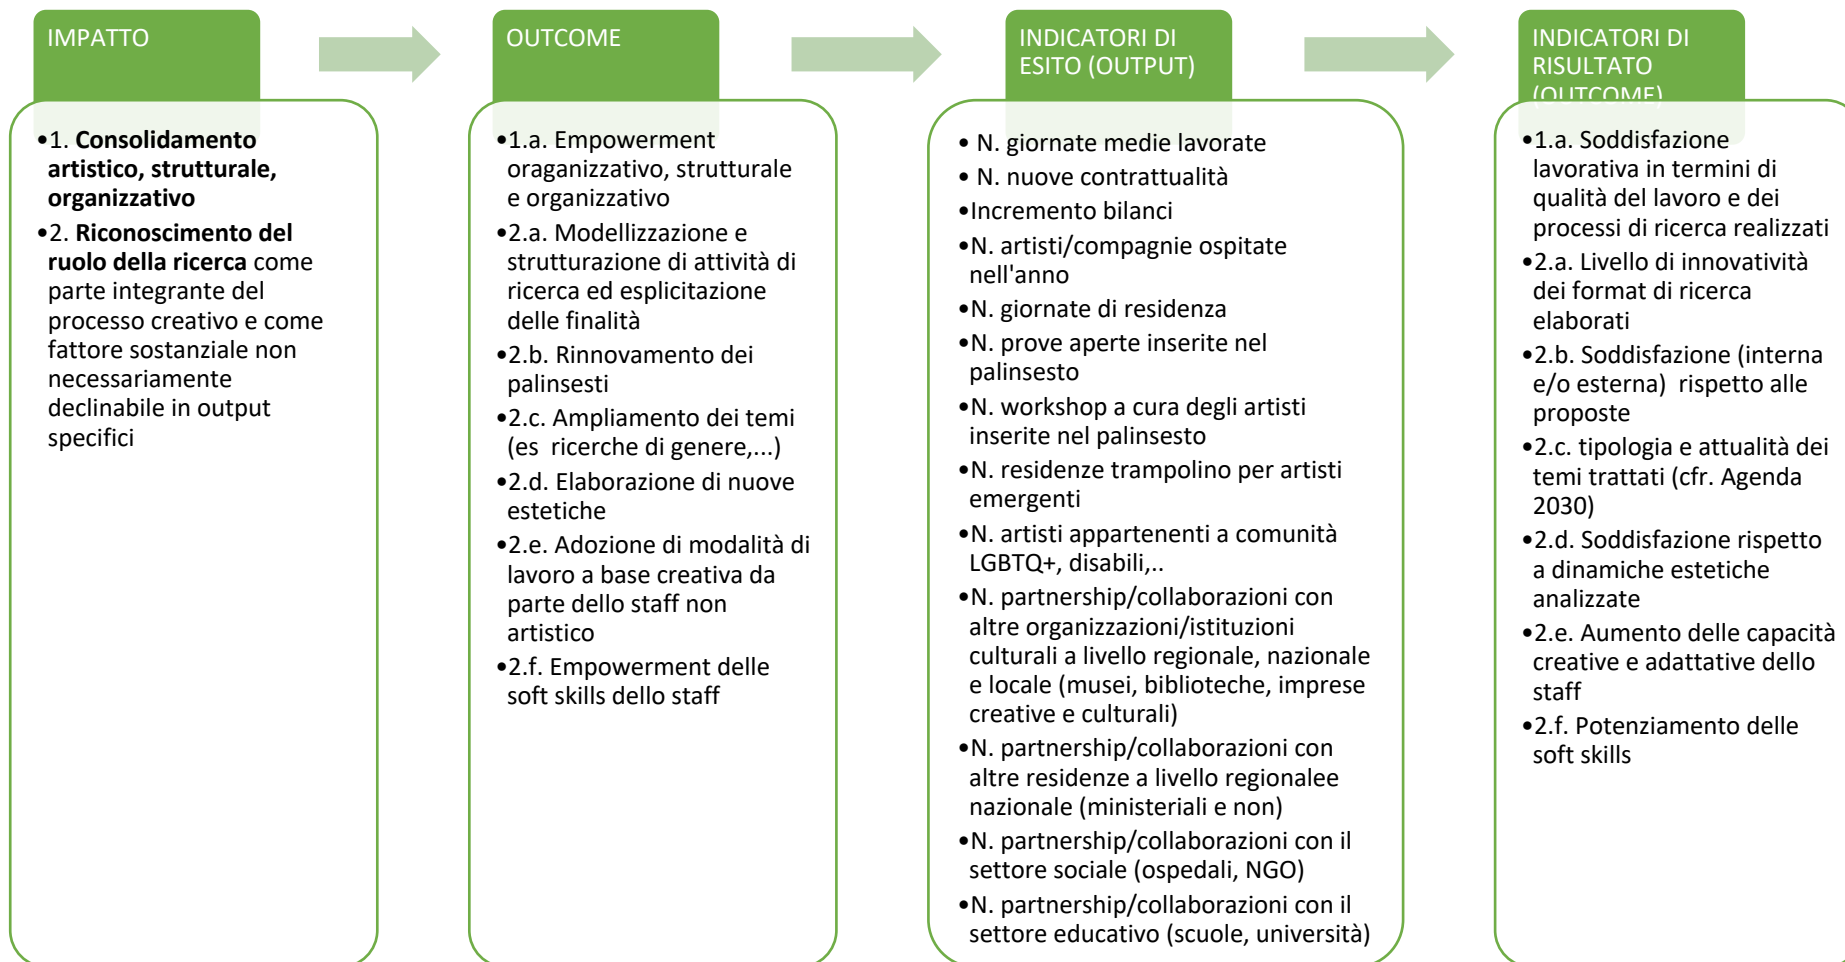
IMPATTO

•1. **Consolidamento artistico, strutturale, organizzativo**
•2. **Riconoscimento del ruolo della ricerca** come parte integrante del processo creativo e come fattore sostanziale non necessariamente declinabile in output specifici

OUTCOME

•1.a. Empowerment oraganizzativo, strutturale e organizzativo
•2.a. Modellizzazione e strutturazione di attività di ricerca ed esplicitazione delle finalità
•2.b. Rinnovamento dei palinsesti
•2.c. Ampliamento dei temi (es ricerche di genere,...)
•2.d. Elaborazione di nuove estetiche
•2.e. Adozione di modalità di lavoro a base creativa da parte dello staff non artistico
•2.f. Empowerment delle soft skills dello staff

INDICATORI DI ESITO (OUTPUT)

• N. giornate medie lavorate
• N. nuove contrattualità
•Incremento bilanci
•N. artisti/compagnie ospitate nell'anno
•N. giornate di residenza
•N. prove aperte inserite nel palinsesto
•N. workshop a cura degli artisti inserite nel palinsesto
•N. residenze trampolino per artisti emergenti
•N. artisti appartenenti a comunità LGBTQ+, disabili,..
•N. partnership/collaborazioni con altre organizzazioni/istituzioni culturali a livello regionale, nazionale e locale (musei, biblioteche, imprese creative e culturali)
•N. partnership/collaborazioni con altre residenze a livello regionalee nazionale (ministeriali e non)
•N. partnership/collaborazioni con il settore sociale (ospedali, NGO)
•N. partnership/collaborazioni con il settore educativo (scuole, università)

INDICATORI DI RISULTATO (OUTCOME)

•1.a. Soddisfazione lavorativa in termini di qualità del lavoro e dei processi di ricerca realizzati
•2.a. Livello di innovatività dei format di ricerca elaborati
•2.b. Soddisfazione (interna e/o esterna) rispetto alle proposte
•2.c. tipologia e attualità dei temi trattati (cfr. Agenda 2030)
•2.d. Soddisfazione rispetto a dinamiche estetiche analizzate
•2.e. Aumento delle capacità creative e adattative dello staff
•2.f. Potenziamento delle soft skills